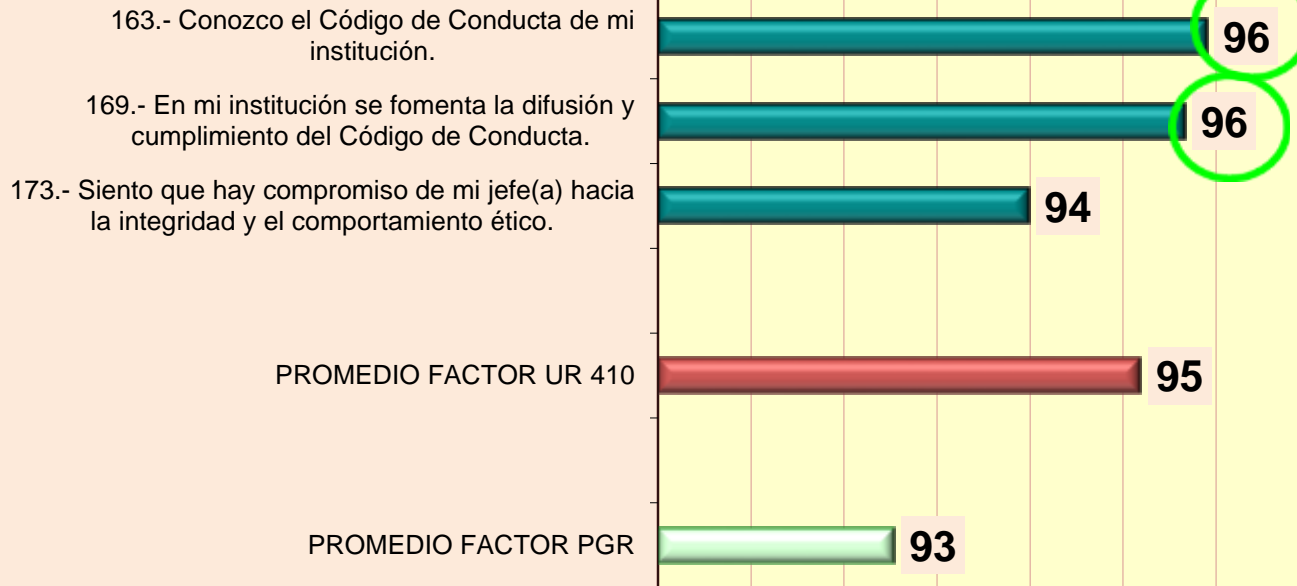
163.- Conozco el Código de Conducta de mi institución.

96

169.- En mi institución se fomenta la difusión y cumplimiento del Código de Conducta.

96

173.- Siento que hay compromiso de mi jefe(a) hacia la integridad y el comportamiento ético.

94

PROMEDIO FACTOR UR 410

95

PROMEDIO FACTOR PGR

93